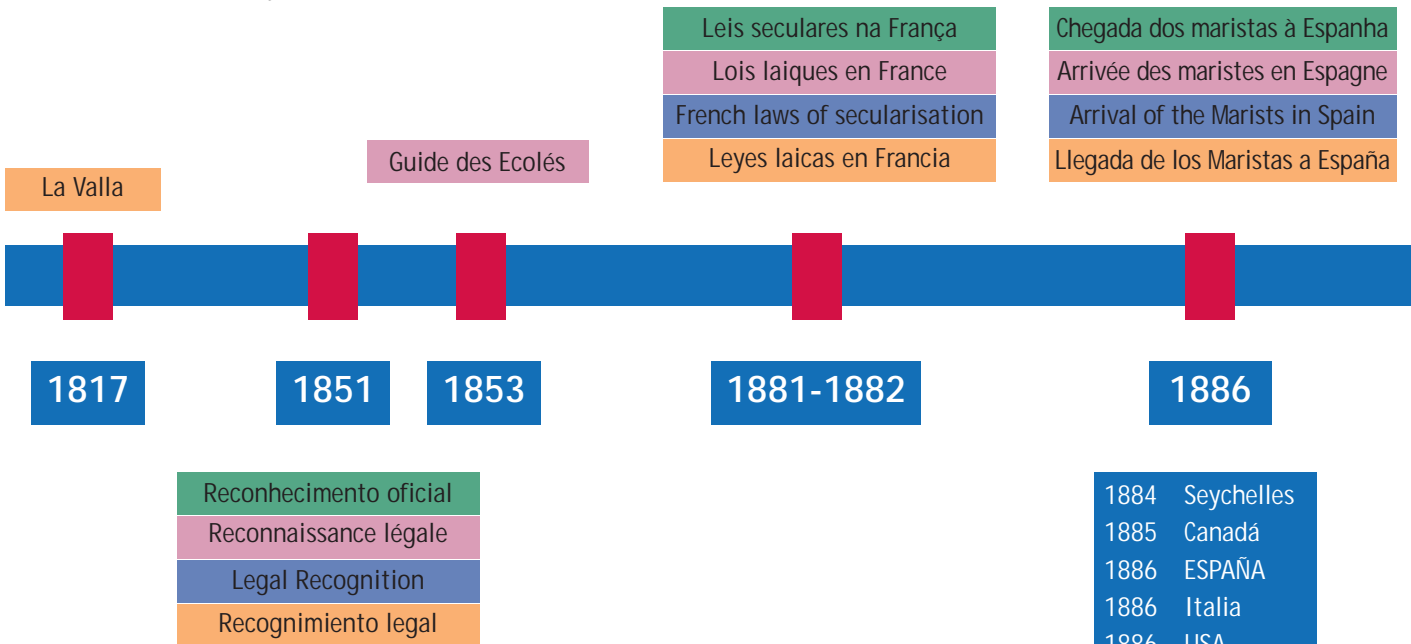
Leis seculares na França
Lois laiques en France
French laws of secularisation
Leyes laicas en Francia

Chegada dos maristas à Espanha
Arrivée des maristes en Espagne
Arrival of the Marists in Spain
Llegada de los Maristas a España

Guide des Ecolés

La Valla

1817

1851

1853

1881-1882

1886

Reconhecimento oficial
Reconnaissance légale
Legal Recognition
Recognimiento legal

1884 Seychelles
1885 Canadá
1886 ESPAÑA
1886 Italia
1886 USA